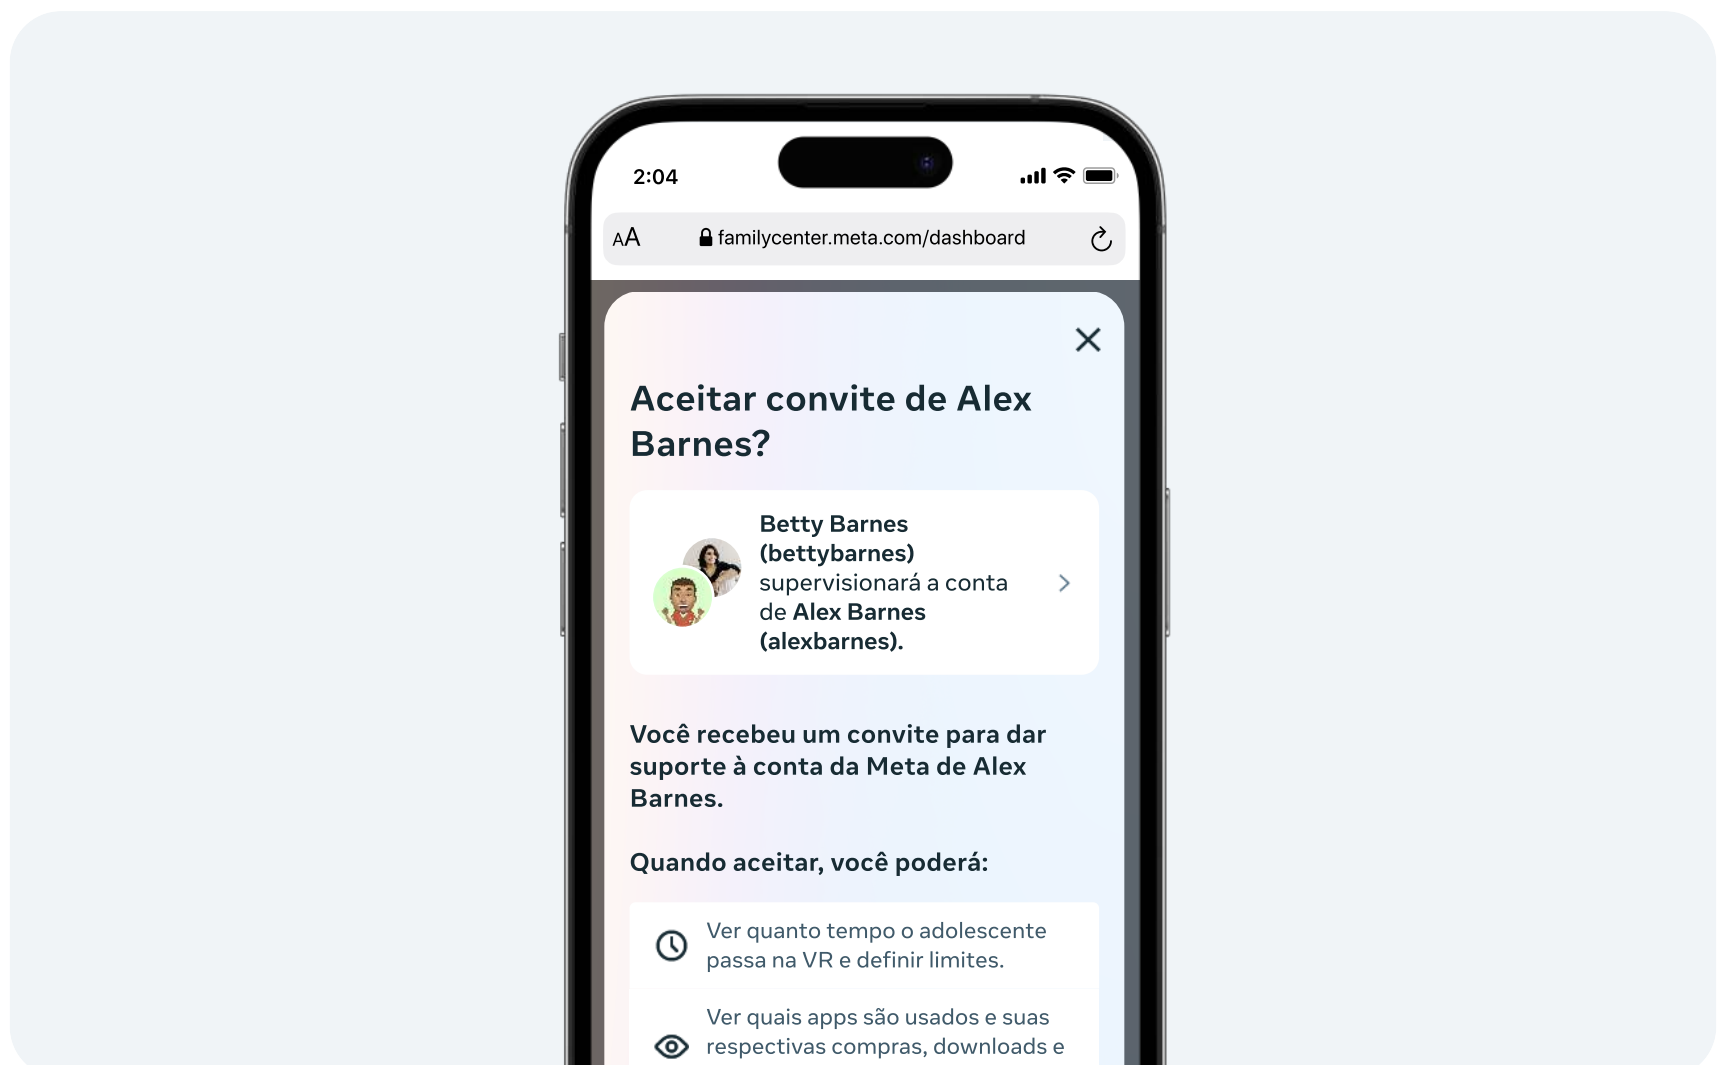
2:04

AA familycenter.meta.com/dashboard

Aceitar convite de Alex Barnes?

Betty Barnes (bettybarnes) supervisionará a conta de Alex Barnes (alexbarnes).

Você recebeu um convite para dar suporte à conta da Meta de Alex Barnes.

Quando aceitar, você poderá:

Ver quanto tempo o adolescente passa na VR e definir limites.

Ver quais apps são usados e suas respectivas compras, downloads e